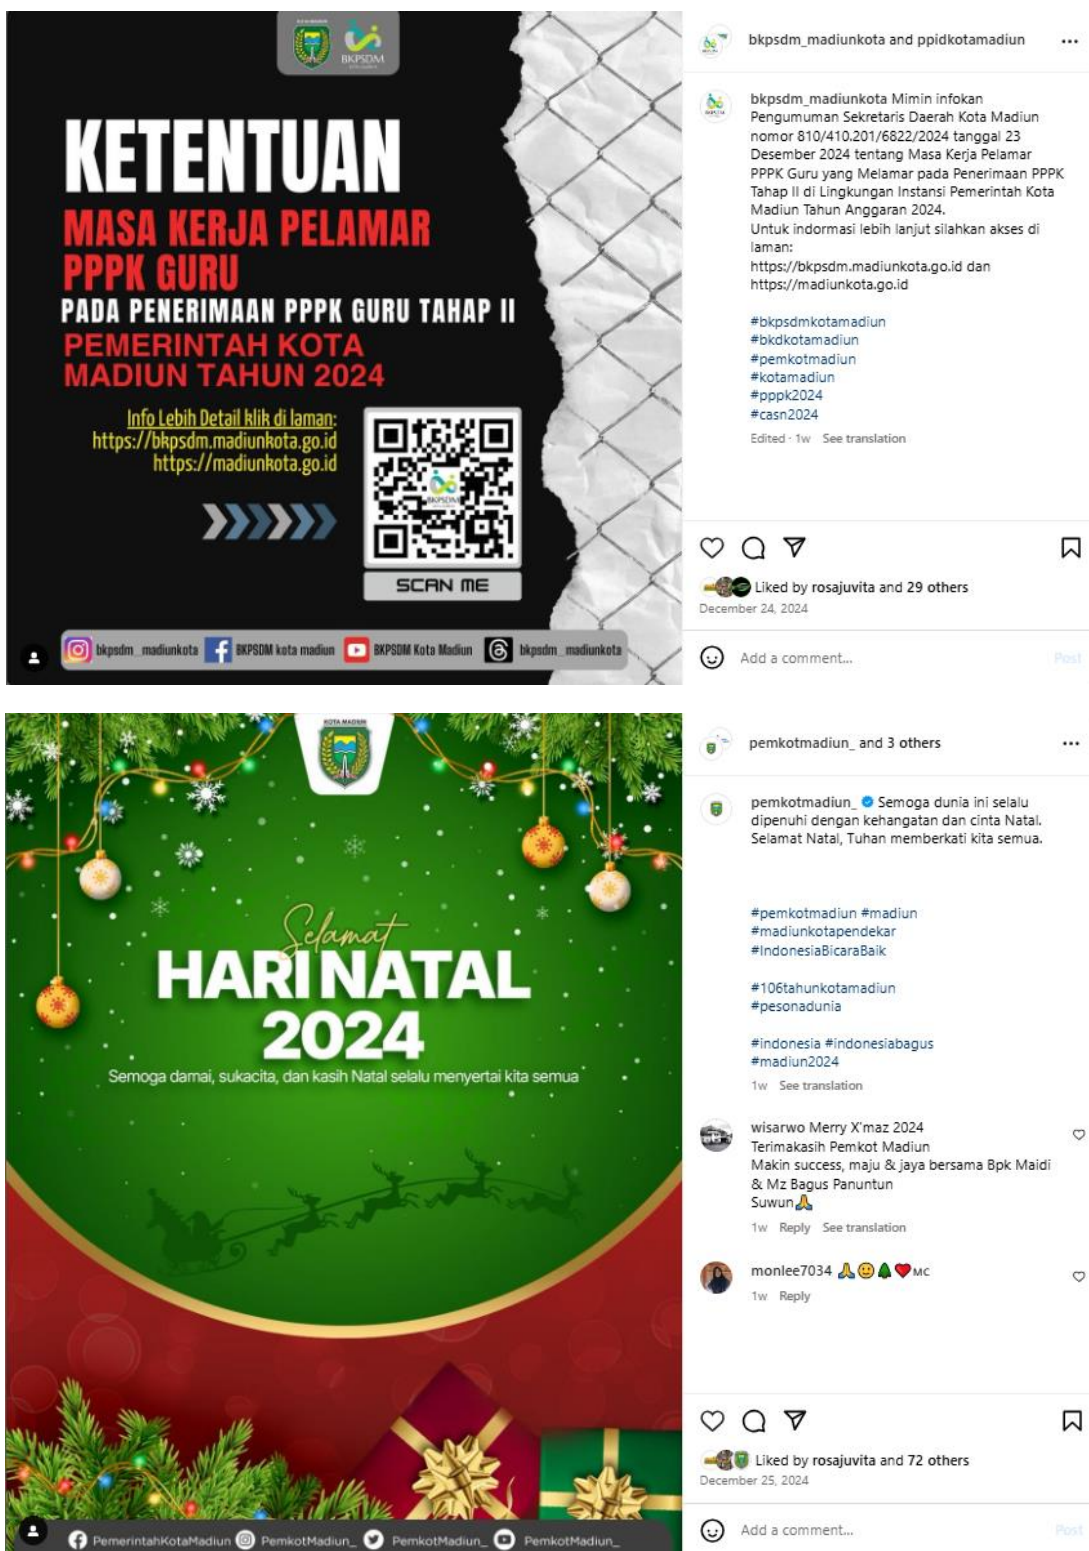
BKPSDM

KETENTUAN
MASA KERJA PELAMAR PPPK GURU
PADA PENERIMAAN PPPK GURU TAHAP II
PEMERINTAH KOTA MADIUN TAHUN 2024

Info Lebih Detail klik di laman:
https://bkpsdm.madiunkota.go.id
https://madiunkota.go.id

SCAN ME

bkpsdm_madiunkota BKPSDM kota madiun BKPSDM Kota Madiun bkpsdm_madiunkota

bkpsdm_madiunkota and ppidkotamadiun ...

bkpsdm_madiunkota Mimin infokan Pengumuman Sekretaris Daerah Kota Madiun nomor 810/410.201/6822/2024 tanggal 23 Desember 2024 tentang Masa Kerja Pelamar PPPK Guru yang Melamar pada Penerimaan PPPK Tahap II di Lingkungan Instansi Pemerintah Kota Madiun Tahun Anggaran 2024.
Untuk indormasi lebih lanjut silahkan akses di laman:
https://bkpsdm.madiunkota.go.id dan
https://madiunkota.go.id

#bkpsdmkotamadiun
#bkdkotamadiun
#pemkotmadiun
#kotamadiun
#pppk2024
#casn2024
Edited · 1w See translation

Liked by rosajuvita and 29 others
December 24, 2024

Add a comment... Post

KOTA MADIUN

Selamat
HARI NATAL
2024
Semoga damai, sukacita, dan kasih Natal selalu menyertai kita semua

PemerintahKotaMadiun PemkotMadiun_ PemkotMadiun_ PemkotMadiun_

pemkotmadiun_ and 3 others ...

pemkotmadiun_ Semoga dunia ini selalu dipenuhi dengan kehangatan dan cinta Natal. Selamat Natal, Tuhan memberkati kita semua.

#pemkotmadiun #madiun
#madiunkotapendekar
#IndonesiaBicaraBaik

#106tahunkotamadiun
#pesonadunia

#indonesia #indonesiabagus
#madiun2024
1w See translation

wisarwo Merry X'maz 2024
Terimakasih Pemkot Madiun
Makin success, maju & jaya bersama Bpk Maidi & Mz Bagus Panuntun
Suwun🙏
1w Reply See translation

monlee7034 🙏😀🌲❤️MC
1w Reply

Liked by rosajuvita and 72 others
December 25, 2024

Add a comment... Post